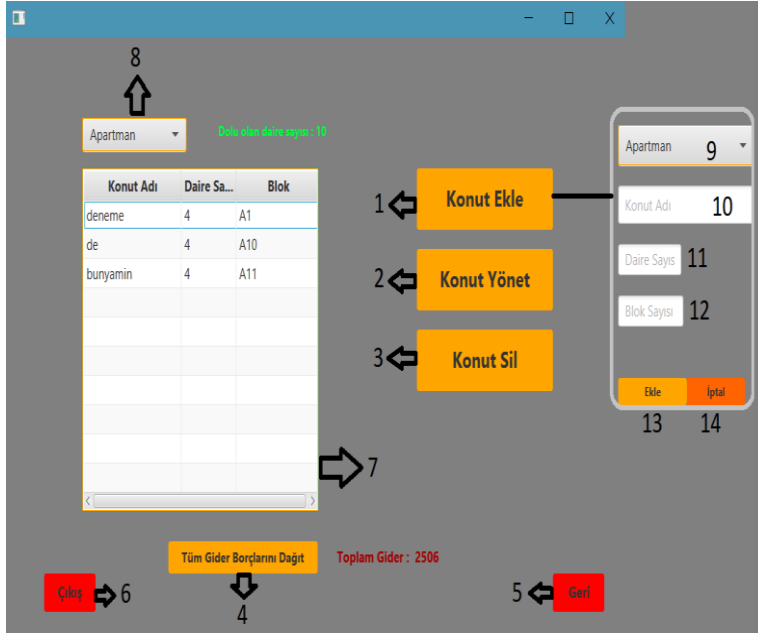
8

Apartman

Dolu olan daire sayısı : 10

| Konut Adı | Daire Sa... | Blok |
|---|---|---|
| deneme | 4 | A1 |
| de | 4 | A10 |
| bunyamin | 4 | A11 |

1 Konut Ekle

2 Konut Yönet

3 Konut Sil

7

Apartman 9

Konut Adı 10

Daire Sayısı 11

Blok Sayısı 12

Ekle İptal

13 14

Tüm Gider Borçlarını Dağıt

Toplam Gider : 2506

Çıkış 6

4

5 Geri